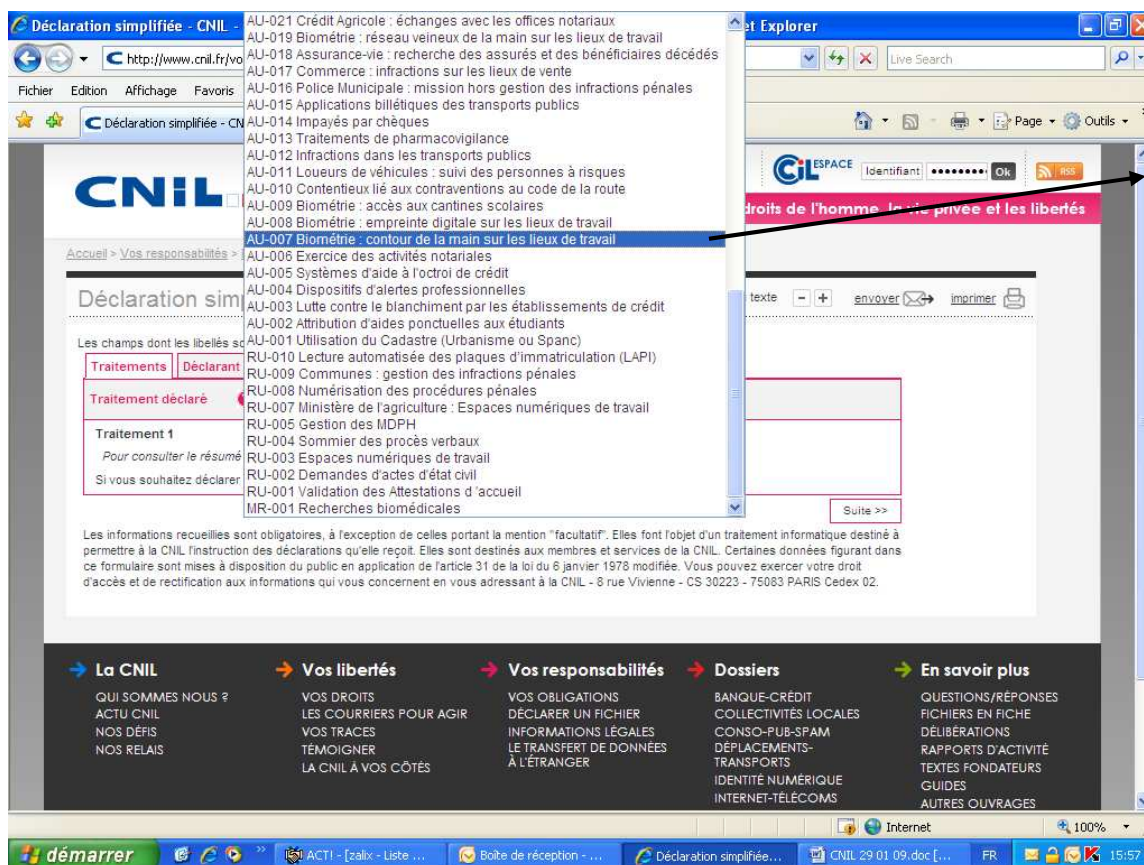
Déclaration simplifiée - CNIL - et Explorer

http://www.cnil.fr/vo

Live Search

Fichier Edition Affichage Favoris

Déclaration simplifiée - CN

Page Outils

AU-021 Crédit Agricole : échanges avec les offices notariaux
AU-019 Biométrie : réseau veineux de la main sur les lieux de travail
AU-018 Assurance-vie : recherche des assurés et des bénéficiaires décédés
AU-017 Commerce : infractions sur les lieux de vente
AU-016 Police Municipale : mission hors gestion des infractions pénales
AU-015 Applications billétiques des transports publics
AU-014 Impayés par chèques
AU-013 Traitements de pharmacovigilance
AU-012 Infractions dans les transports publics
AU-011 Loueurs de véhicules : suivi des personnes à risques
AU-010 Contentieux lié aux contraventions au code de la route
AU-009 Biométrie : accès aux cantines scolaires
AU-008 Biométrie : empreinte digitale sur les lieux de travail
AU-007 Biométrie : contour de la main sur les lieux de travail
AU-006 Exercice des activités notariales
AU-005 Systèmes d'aide à l'octroi de crédit
AU-004 Dispositifs d'alertes professionnelles
AU-003 Lutte contre le blanchiment par les établissements de crédit
AU-002 Attribution d'aides ponctuelles aux étudiants
AU-001 Utilisation du Cadastre (Urbanisme ou Spanc)
RU-010 Lecture automatisée des plaques d'immatriculation (LAPI)
RU-009 Communes : gestion des infractions pénales
RU-008 Numérisation des procédures pénales
RU-007 Ministère de l'agriculture : Espaces numériques de travail
RU-005 Gestion des MDPH
RU-004 Sommier des procès verbaux
RU-003 Espaces numériques de travail
RU-002 Demandes d'actes d'état civil
RU-001 Validation des Attestations d 'accueil
MR-001 Recherches biomédicales

CNIL

CIL ESPACE Identifiant •••••••• Ok RSS

droits de l'homme, la vie privée et les libertés

Accueil > Vos responsabilités >

Déclaration simp

texte - + envoyer imprimer

Les champs dont les libellés so

Traitements Déclarant

Traitement déclaré

Traitement 1

Pour consulter le résumé

Si vous souhaitez déclarer

Suite >>

Les informations recueillies sont obligatoires, à l'exception de celles portant la mention "facultatif". Elles font l'objet d'un traitement informatique destiné à permettre à la CNIL l'instruction des déclarations qu'elle reçoit. Elles sont destinés aux membres et services de la CNIL. Certaines données figurant dans ce formulaire sont mises à disposition du public en application de l'article 31 de la loi du 6 janvier 1978 modifiée. Vous pouvez exercer votre droit d'accès et de rectification aux informations qui vous concernent en vous adressant à la CNIL - 8 rue Vivienne - CS 30223 - 75083 PARIS Cedex 02.

La CNIL
QUI SOMMES NOUS ?
ACTU CNIL
NOS DÉFIS
NOS RELAIS

Vos libertés
VOS DROITS
LES COURRIERS POUR AGIR
VOS TRACES
TÉMOIGNER
LA CNIL À VOS CÔTÉS

Vos responsabilités
VOS OBLIGATIONS
DÉCLARER UN FICHIER
INFORMATIONS LÉGALES
LE TRANSFERT DE DONNÉES À L'ÉTRANGER

Dossiers
BANQUE-CRÉDIT
COLLECTIVITÉS LOCALES
CONSO-PUB-SPAM
DÉPLACEMENTS-TRANSPORTS
IDENTITÉ NUMÉRIQUE
INTERNET-TÉLÉCOMS

En savoir plus
QUESTIONS/RÉPONSES
FICHIERS EN FICHE
DÉLIBÉRATIONS
RAPPORTS D'ACTIVITÉ
TEXTES FONDATEURS
GUIDES
AUTRES OUVRAGES

Internet 100%

démarrer ACT! - [zalix - Liste ... Boîte de réception - ... Déclaration simplifiée... CNIL 29 01 09.doc [... FR 15:57